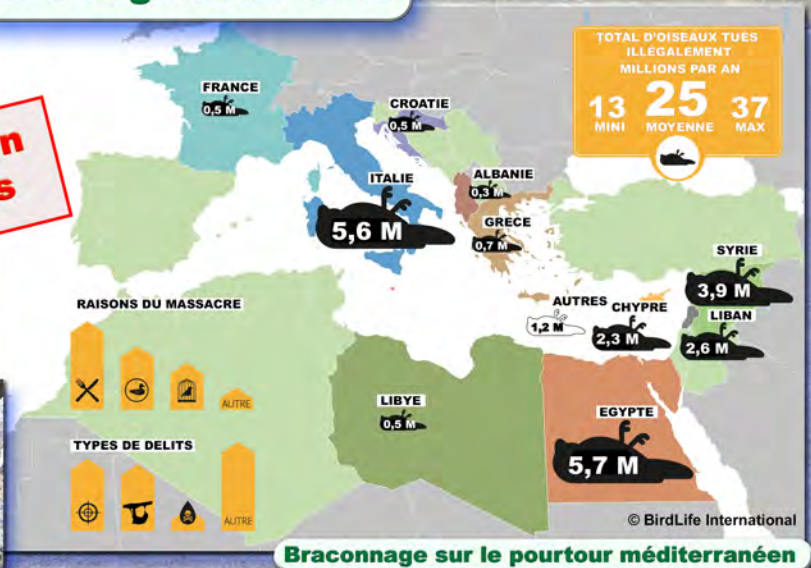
n
s

TOTAL D'OISEAUX TUÉS ILLÉGALEMENT
MILLIONS PAR AN
13 MINI
25 MOYENNE
37 MAX

FRANCE
0,5 M

CROATIE
0,5 M

ITALIE
5,6 M

ALBANIE
0,3 M

GRECE
0,7 M

SYRIE
3,9 M

AUTRES
1,2 M

CHYPRE
2,3 M

LIBAN
2,6 M

RAISONS DU MASSACRE
AUTRE

TYPES DE DELITS
AUTRE

LIBYE
0,5 M

EGYPTE
5,7 M

© BirdLife International

Braconnage sur le pourtour méditerranéen